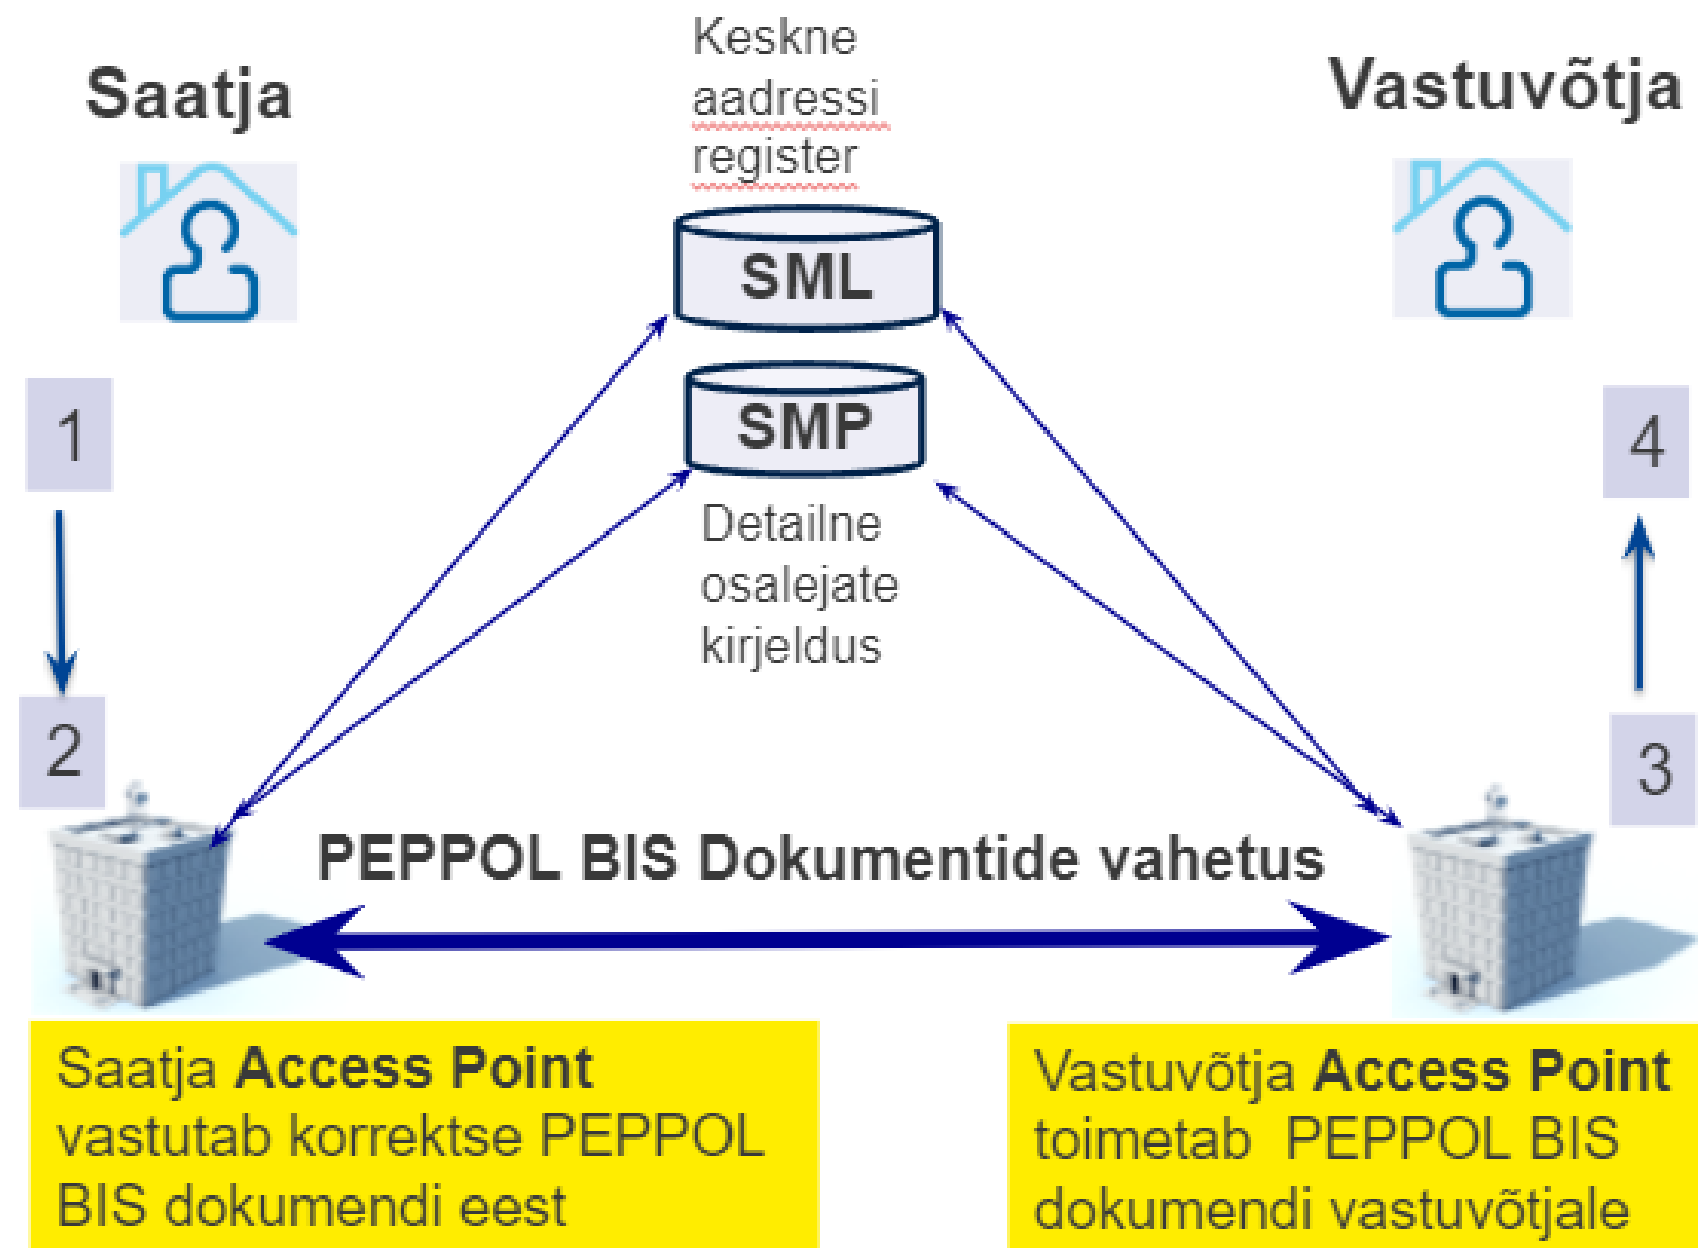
Saatja

Keskne aadressi register

Vastuvõtja

SML

SMP

Detailne osalejate kirjeldus

1

2

4

3

PEPPOL BIS Dokumentide vahetus

Saatja **Access Point** vastutab korrektse PEPPOL BIS dokumendi eest

Vastuvõtja **Access Point** toimetab PEPPOL BIS dokumendi vastuvõtjale